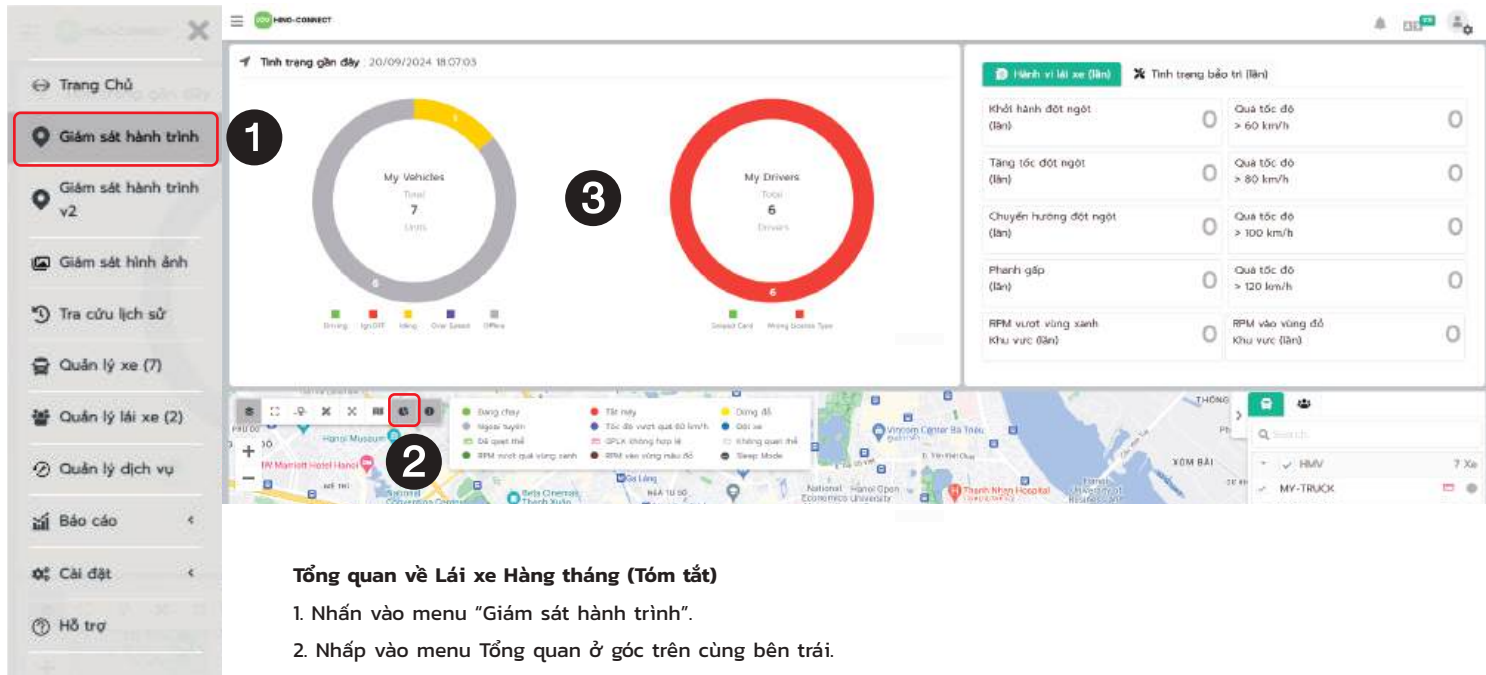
HINO-CONNECT

Trang Chủ

Giám sát hành trình

1

Giám sát hành trình v2

Giám sát hình ảnh

Tra cứu lịch sử

Quản lý xe (7)

Quản lý lái xe (2)

Quản lý dịch vụ

Báo cáo

Cài đặt

Hỗ trợ

Tình trạng gần đây 20/09/2024 18:07:03

My Vehicles
Total
7
Units

1

6

Driving Ign.OFF Idling Over Speed Offline

3

My Drivers
Total
6
Drivers

6

Swiped Card Wrong license Type

Hành vi lái xe (lần)

Tình trạng bảo trì (lần)

| Khởi hành đột ngột (lần) | 0 | Quá tốc độ > 60 km/h | 0 |
|---|---|---|---|
| Tăng tốc đột ngột (lần) | 0 | Quá tốc độ > 80 km/h | 0 |
| Chuyển hướng đột ngột (lần) | 0 | Quá tốc độ > 100 km/h | 0 |
| Phanh gấp (lần) | 0 | Quá tốc độ > 120 km/h | 0 |
| RPM vượt vùng xanh Khu vực (lần) | 0 | RPM vào vùng đỏ Khu vực (lần) | 0 |

Đang chạy
Ngoại tuyến
Đã quẹt thẻ
RPM vượt quá vùng xanh
Tắt máy
Tốc độ vượt quá 60 km/h
GPLX không hợp lệ
RPM vào vùng màu đỏ
Dừng đỗ
Đỗ xe
Không quẹt thẻ
Sleep Mode

2

Hanoi Museum
JW Marriott Hotel Hanoi
Vincom Center Bà Triệu
National Economics University
Thanh Nhàn Hospital
XÓM BÃI
THÔNG

Search
HMV 7 Xe
MY-TRUCK

Tổng quan về Lái xe Hàng tháng (Tóm tắt)

1. Nhấn vào menu "Giám sát hành trình".

2. Nhấp vào menu Tổng quan ở góc trên cùng bên trái.